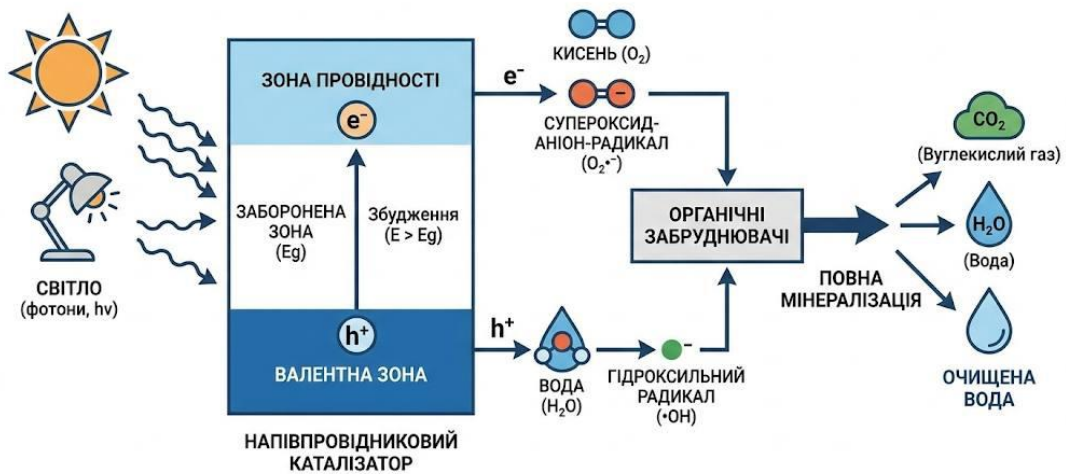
ЗОНА ПРОВІДНОСТІ

$e^-$

ЗАБОРОНЕНА ЗОНА (Eg)

Збудження (E > Eg)

$h^+$

ВАЛЕНТНА ЗОНА

НАПІВПРОВІДНИКОВИЙ КАТАЛІЗАТОР

СВІТЛО (фотони, hv)

$e^-$

КИСЕНЬ ($O_2$)

–

СУПЕРОКСИД-АНІОН-РАДИКАЛ ($O_2$•⁻)

$h^+$

ВОДА ($H_2O$)

–

ГІДРОКСИЛЬНИЙ РАДИКАЛ (•OH)

ОРГАНІЧНІ ЗАБРУДНЮВАЧІ

ПОВНА МІНЕРАЛІЗАЦІЯ

$CO_2$

(Вуглекислий газ)

$H_2O$

(Вода)

ОЧИЩЕНА ВОДА